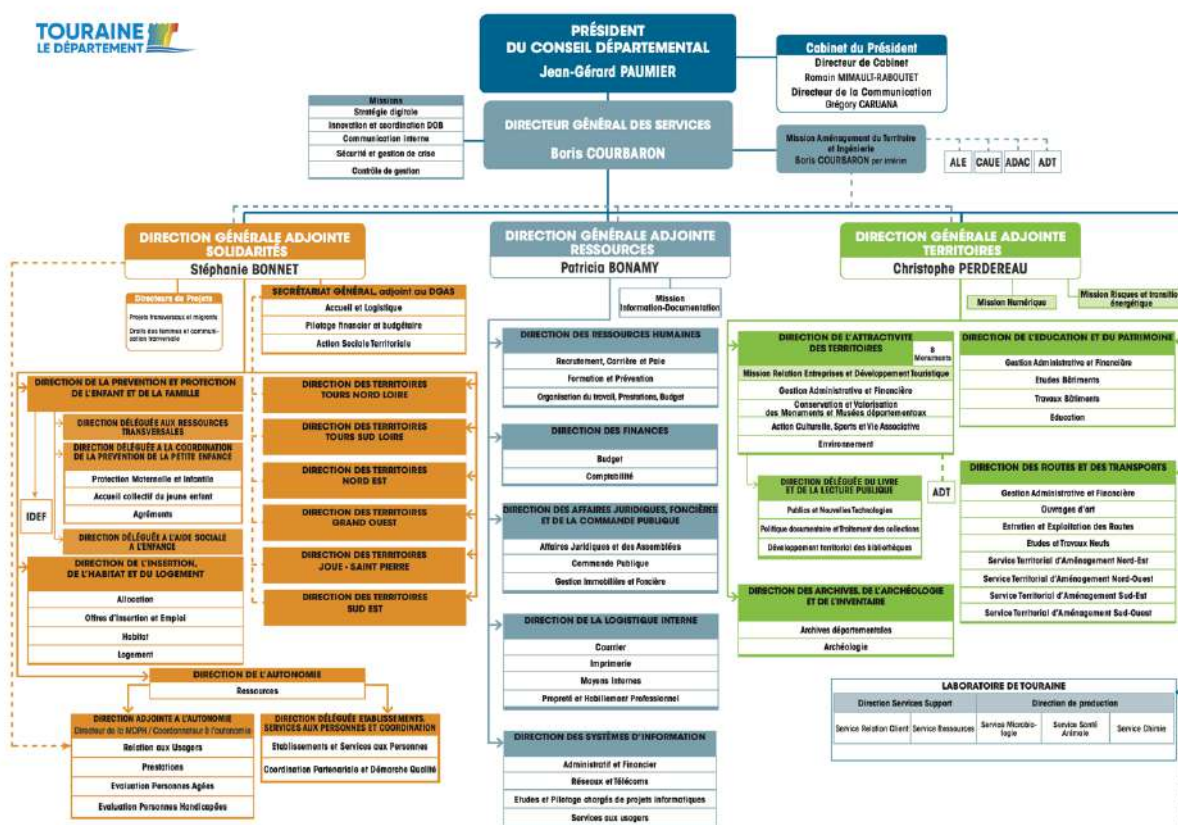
TOURAINE
LE DÉPARTEMENT

PRÉSIDENT
DU CONSEIL DÉPARTEMENTAL
Jean-Gérard PAUMIER

Cabinet du Président
Directeur de Cabinet
Romain MIMAULT-RABOUTET
Directeur de la Communication
Grégory CARUANA

Missions
Stratégie digitale
Innovation et coordination DOB
Communication interne
Sécurité et gestion de crise
Contrôle de gestion

DIRECTEUR GÉNÉRAL DES SERVICES
Boris COURBARON

Mission Aménagement du Territoire et Ingénierie
Boris COURBARON par intérim

ALE
CAUE
ADAC
ADT

DIRECTION GÉNÉRALE ADJOINTE SOLIDARITÉS
Stéphanie BONNET

Directeurs de Projets
Projets transversaux et migrants
Droits des femmes et communication transversale

SECRÉTARIAT GÉNÉRAL, adjoint au DGAS
Accueil et Logistique
Pilotage financier et budgétaire
Action Sociale Territoriale

DIRECTION DE LA PRÉVENTION ET PROTECTION DE L'ENFANT ET DE LA FAMILLE
DIRECTION DÉLÉGUÉE AUX RESSOURCES TRANSVERSALES
DIRECTION DÉLÉGUÉE A LA COORDINATION DE LA PRÉVENTION DE LA PETITE ENFANCE
Protection Maternelle et Infantile
Accueil collectif du jeune enfant
Agréments
IDEF
DIRECTION DÉLÉGUÉE A L'AIDE SOCIALE A L'ENFANCE

DIRECTION DES TERRITOIRES TOURS NORD LOIRE
DIRECTION DES TERRITOIRES TOURS SUD LOIRE
DIRECTION DES TERRITOIRES NORD EST
DIRECTION DES TERRITOIRES GRAND OUEST
DIRECTION DES TERRITOIRES JOUE - SAINT PIERRE
DIRECTION DES TERRITOIRES SUD EST

DIRECTION DE L'INSERTION, DE L'HABITAT ET DU LOGEMENT
Allocation
Offres d'Insertion et Emploi
Habitat
Logement

DIRECTION DE L'AUTONOMIE
Ressources

DIRECTION ADJOINTE A L'AUTONOMIE
Directeur de la MDPH / Coordonnateur à l'autonomie
Relation aux Usagers
Prestations
Evaluation Personnes Agées
Evaluation Personnes Handicapées

DIRECTION DÉLÉGUÉE ETABLISSEMENTS, SERVICES AUX PERSONNES ET COORDINATION
Etablissements et Services aux Personnes
Coordination Partenariale et Démarche Qualité

DIRECTION GÉNÉRALE ADJOINTE RESSOURCES
Patricia BONAMY

Mission Information-Documentation

DIRECTION DES RESSOURCES HUMAINES
Recrutement, Carrière et Paie
Formation et Prévention
Organisation du travail, Prestations, Budget

DIRECTION DES FINANCES
Budget
Comptabilité

DIRECTION DES AFFAIRES JURIDIQUES, FONCIÈRES ET DE LA COMMANDE PUBLIQUE
Affaires Juridiques et des Assemblées
Commande Publique
Gestion Immobilière et Foncière

DIRECTION DE LA LOGISTIQUE INTERNE
Courrier
Imprimerie
Moyens Internes
Propreté et Habillement Professionnel

DIRECTION DES SYSTÈMES D'INFORMATION
Administratif et Financier
Réseaux et Télécoms
Etudes et Pilotage chargés de projets informatiques
Services aux usagers

DIRECTION GÉNÉRALE ADJOINTE TERRITOIRES
Christophe PERDEREAU

Mission Numérique
Mission Risques et transition énergétique

DIRECTION DE L'ATTRACTIVITÉ DES TERRITOIRES
8 Monuments
Mission Relation Entreprises et Développement Touristique
Gestion Administrative et Financière
Conservation et Valorisation des Monuments et Musées départementaux
Action Culturelle, Sports et Vie Associative
Environnement

DIRECTION DÉLÉGUÉE DU LIVRE ET DE LA LECTURE PUBLIQUE
Publics et Nouvelles Technologies
Politique documentaire et traitement des collections
Développement territorial des bibliothèques

ADT

DIRECTION DES ARCHIVES, DE L'ARCHÉOLOGIE ET DE L'INVENTAIRE
Archives départementales
Archéologie

DIRECTION DE L'EDUCATION ET DU PATRIMOINE
Gestion Administrative et Financière
Etudes Bâtiments
Travaux Bâtiments
Education

DIRECTION DES ROUTES ET DES TRANSPORTS
Gestion Administrative et Financière
Ouvrages d'art
Entretien et Exploitation des Routes
Etudes et Travaux Neufs
Service Territorial d'Aménagement Nord-Est
Service Territorial d'Aménagement Nord-Ouest
Service Territorial d'Aménagement Sud-Est
Service Territorial d'Aménagement Sud-Ouest

LABORATOIRE DE TOURAINE
| Direction Services Support | | Direction de production | | |
|---|---|---|---|---|
| Service Relation Client | Service Ressources | Service Microbiologie | Service Santé Animale | Service Chimie |